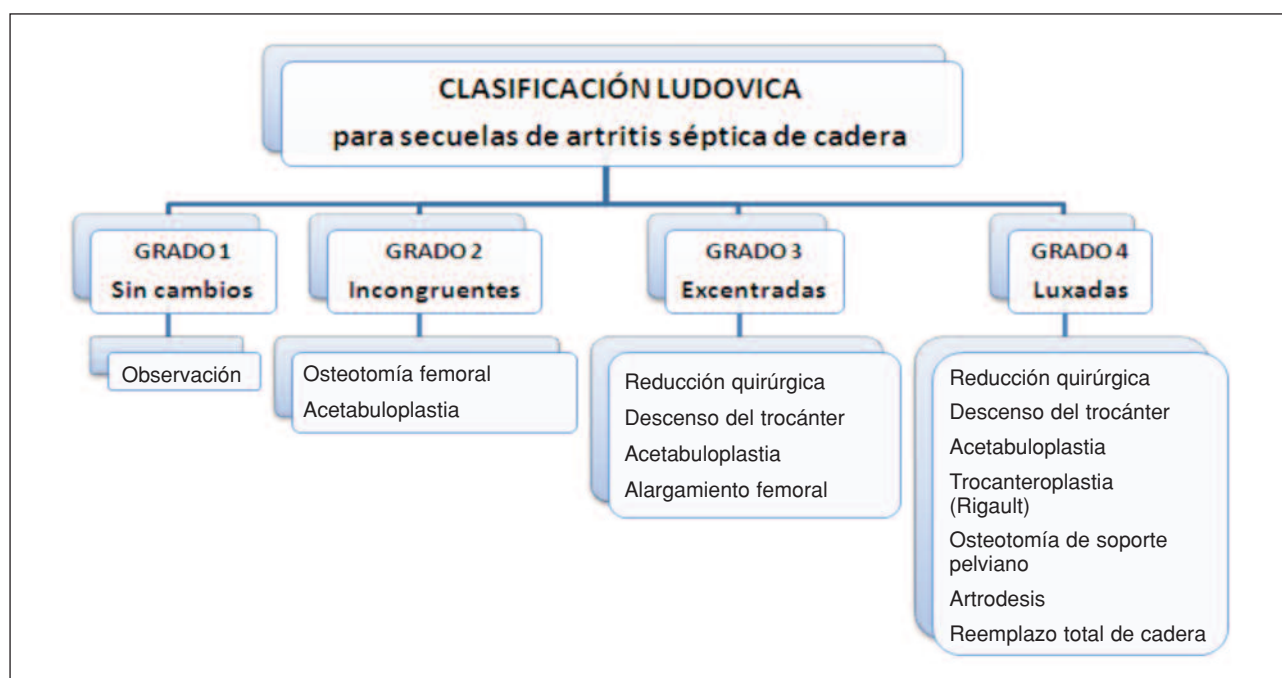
CLASIFICACIÓN LUDOVICA
para secuelas de artritis séptica de cadera

GRADO 1
Sin cambios

Observación

GRADO 2
Incongruentes

Osteotomía femoral
Acetabuloplastia

GRADO 3
Excentradas

Reducción quirúrgica
Descenso del trocánter
Acetabuloplastia
Alargamiento femoral

GRADO 4
Luxadas

Reducción quirúrgica
Descenso del trocánter
Acetabuloplastia
Trocanteroplastia (Rigault)
Osteotomía de soporte pelviano
Artrodesis
Reemplazo total de cadera